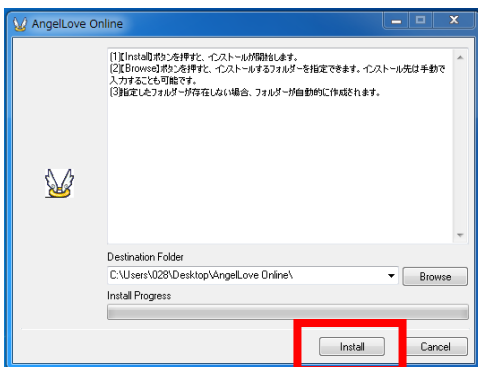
AngelLove Online

[1][Install]ボタンを押すと、インストールが開始します。
[2][Browse]ボタンを押すと、インストールするフォルダーを指定できます。インストール先は手動で入力することも可能です。
[3]指定したフォルダーが存在しない場合、フォルダーが自動的に作成されます。

Destination Folder
C:\Users\028\Desktop\AngelLove Online\
Browse
Install Progress
Install
Cancel